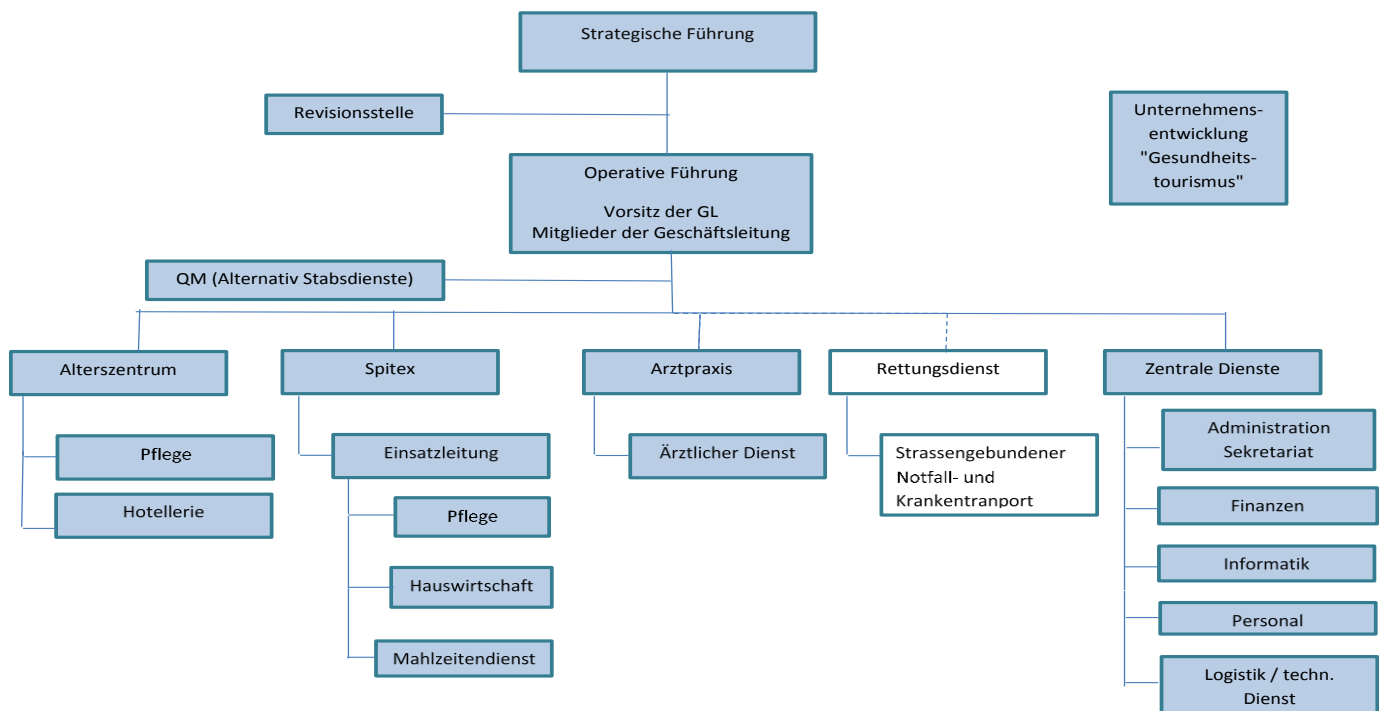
Strategische Führung

Revisionsstelle

Unternehmens-
entwicklung
"Gesundheits-
tourismus"

Operative Führung

Vorsitz der GL
Mitglieder der Geschäftsleitung

QM (Alternativ Stabsdienste)

Alterszentrum

Pflege

Hotellerie

Spitex

Einsatzleitung

Pflege

Hauswirtschaft

Mahlzeitendienst

Arztpraxis

Ärztlicher Dienst

Rettungsdienst

Strassengebundener Notfall- und Krankentranport

Zentrale Dienste

Administration Sekretariat

Finanzen

Informatik

Personal

Logistik / techn. Dienst